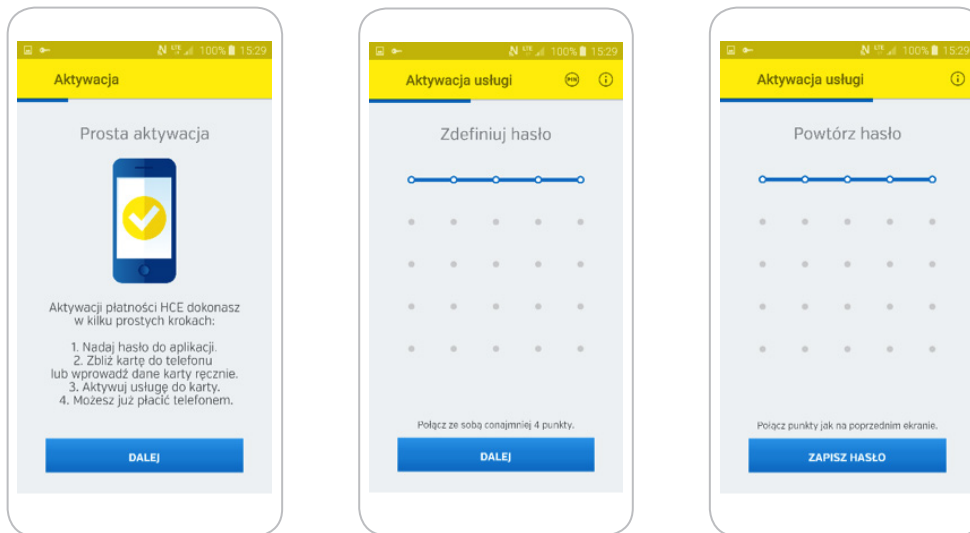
100% 15:29

Aktywacja

Prosta aktywacja

Aktywacji płatności HCE dokonasz w kilku prostych krokach:

1. Nadaj hasło do aplikacji.
2. Zbliż kartę do telefonu lub wprowadź dane karty ręcznie.
3. Aktywuj usługę do karty.
4. Możesz już płacić telefonem.

DALEJ

100% 15:29

Aktywacja usługi

Zdefiniuj hasło

Połącz ze sobą conajmniej 4 punkty.

DALEJ

100% 15:29

Aktywacja usługi

Powtórz hasło

Połącz punkty jak na poprzednim ekranie.

ZAPISZ HASŁO